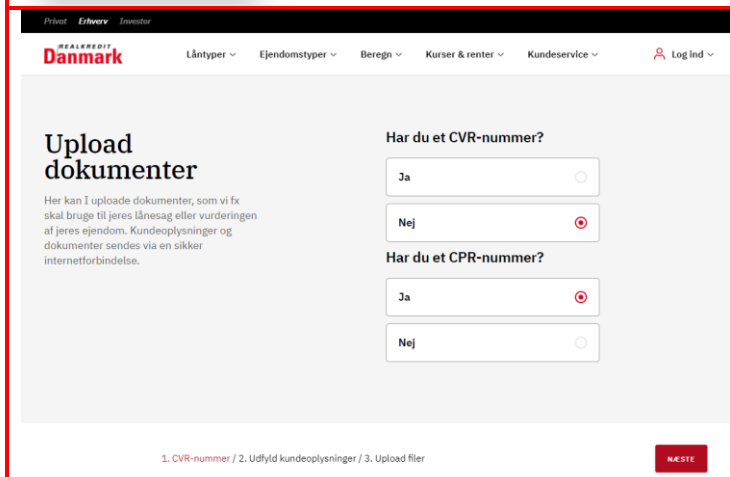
Privat Erhverv Investor

REALKREDIT Danmark

Låntyper ⌄ Ejendomstyper ⌄ Beregn ⌄ Kurser & renter ⌄ Kundeservice ⌄ Log ind ⌄

Upload dokumenter

Her kan I uploade dokumenter, som vi fx skal bruge til jeres lånesag eller vurderingen af jeres ejendom. Kundeoplysninger og dokumenter sendes via en sikker internetforbindelse.

Har du et CVR-nummer?

Ja

Nej

Har du et CPR-nummer?

Ja

Nej

1. CVR-nummer / 2. Udfyld kundeoplysninger / 3. Upload filer

NÆSTE